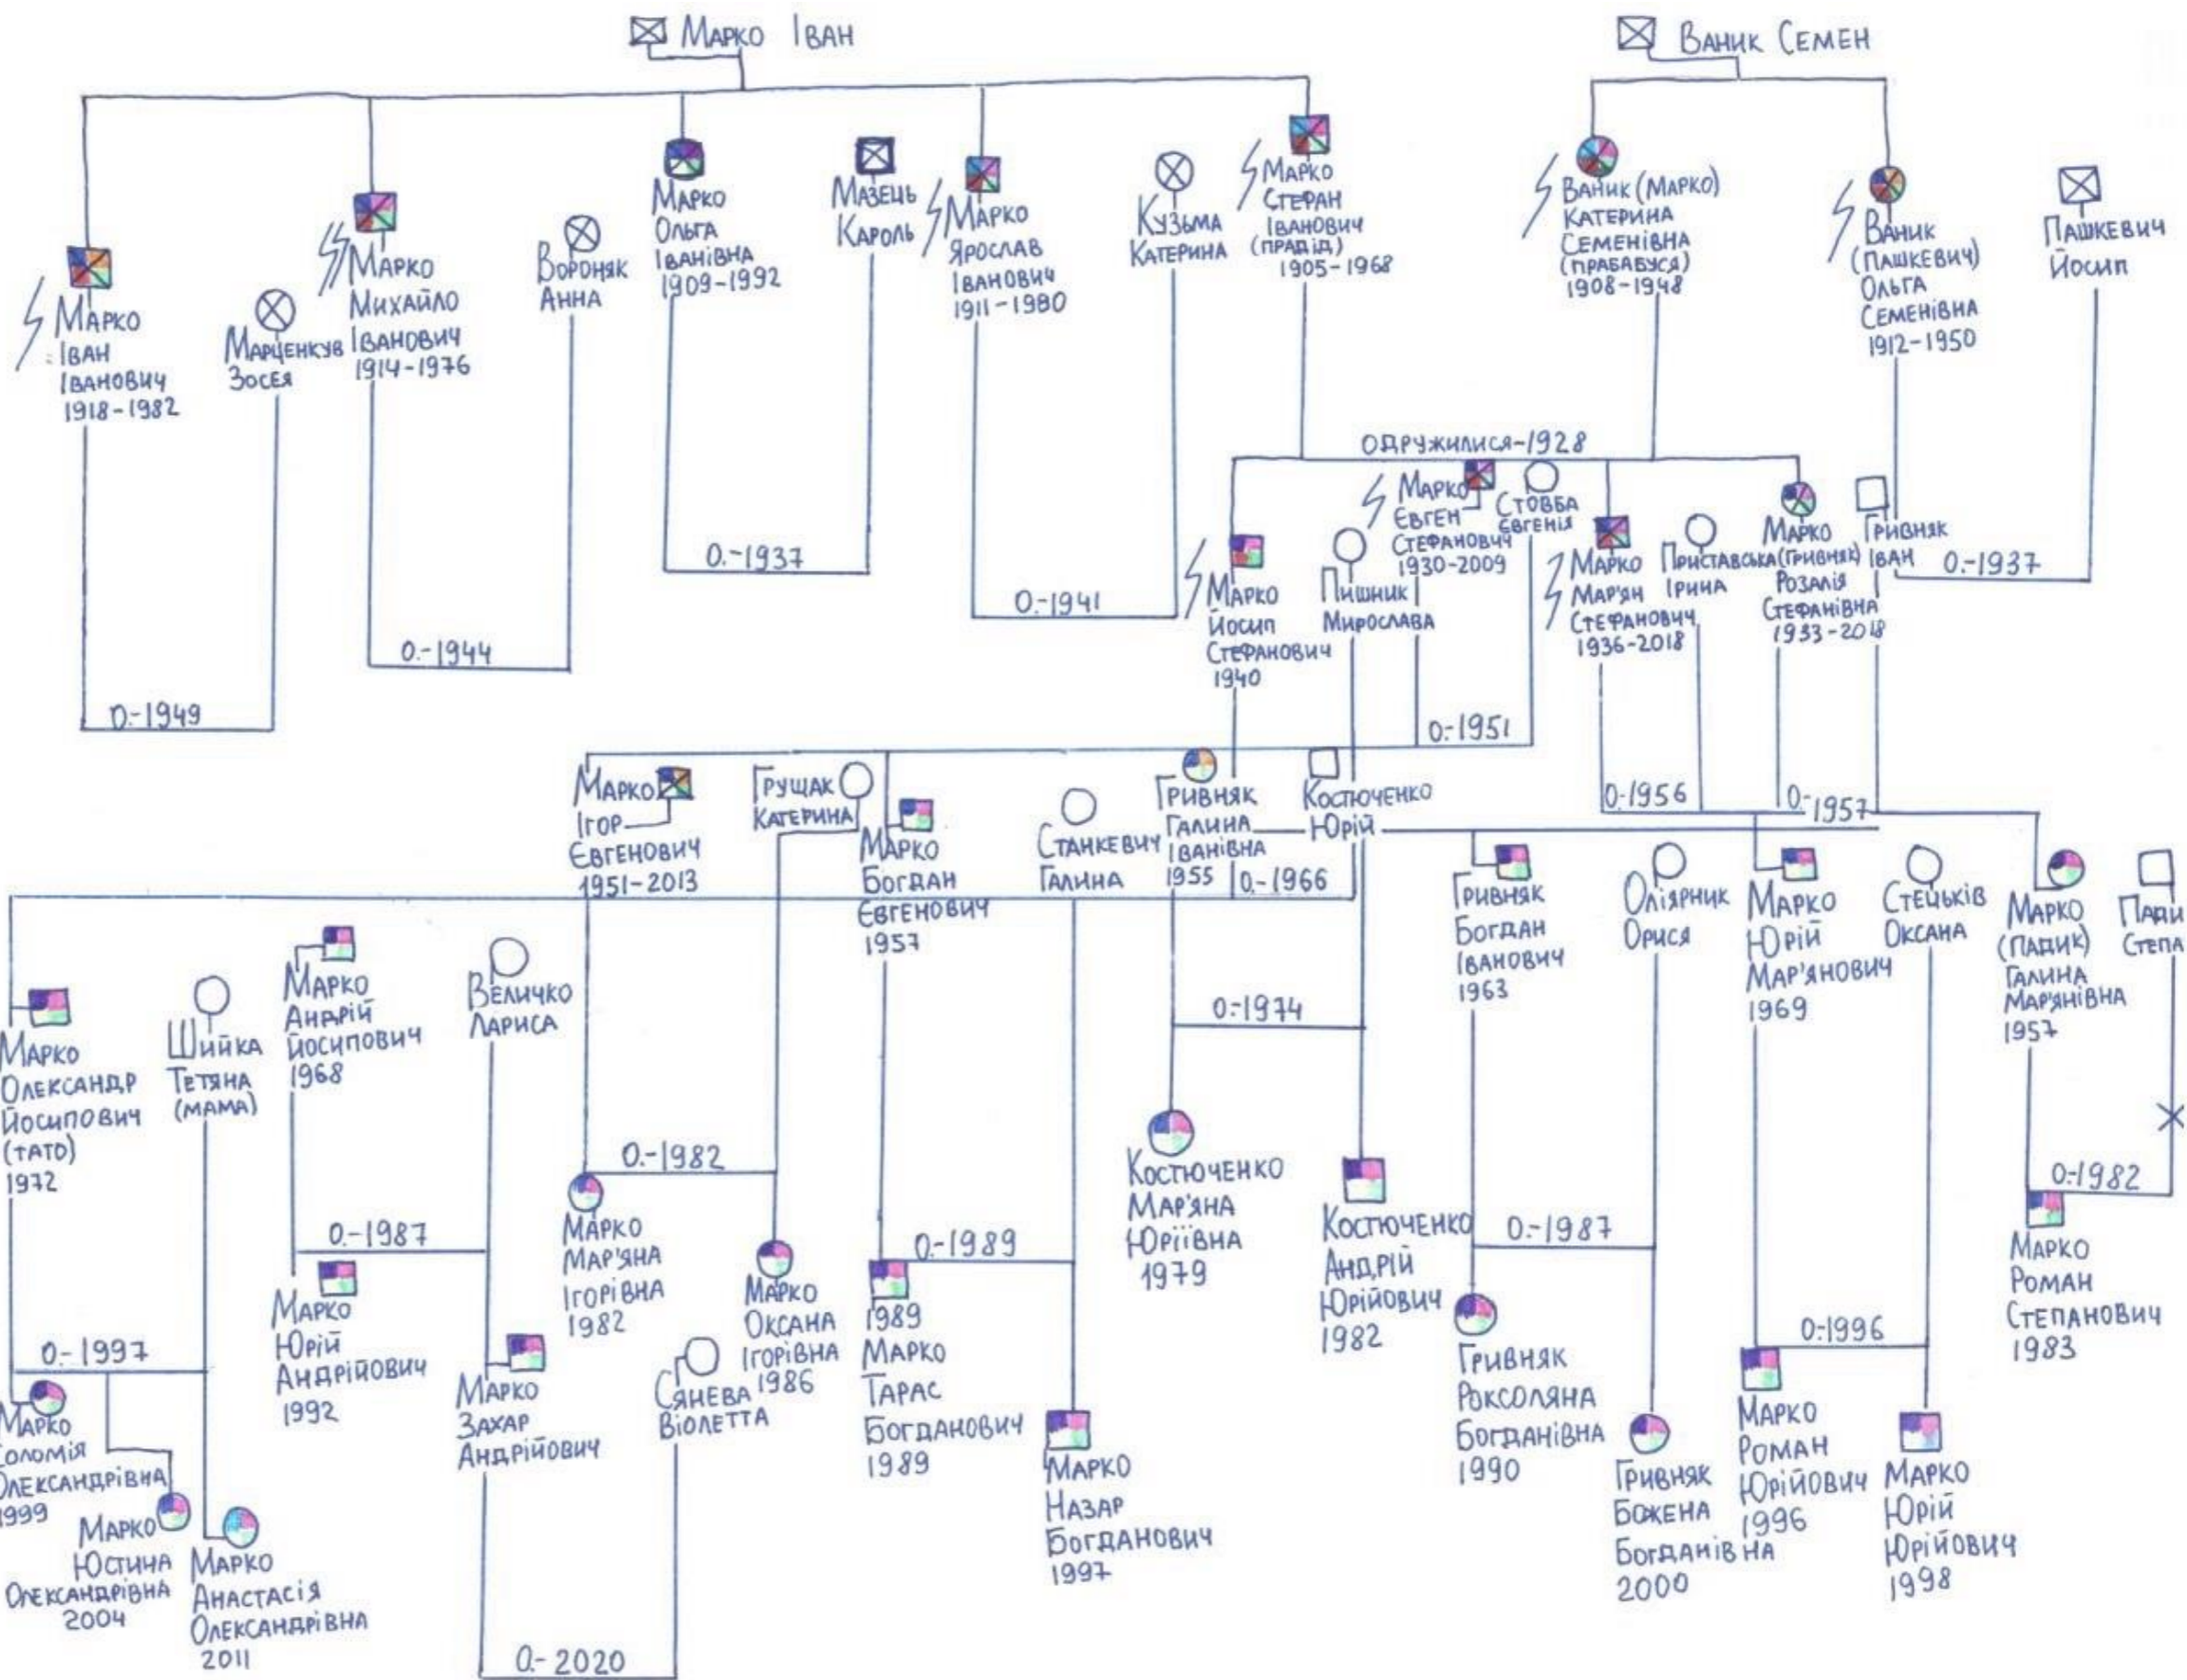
Марко Іван

Ваник Семен

Марко Іван Іванович 1918-1982

Марценкув Зося

Марко Михайло Іванович 1914-1976

Вороняк Анна

Марко Ольга Іванівна 1909-1992

Мазець Кароль

Марко Ярослав Іванович 1911-1980

Кузьма Катерина

Марко Стефан Іванович (прадід) 1905-1968

Ваник (Марко) Катерина Семенівна (прабабуся) 1908-1948

Ваник (Пашкевич) Ольга Семенівна 1912-1950

Пашкевич Йосип

0.-1949

0.-1944

0.-1937

0.-1941

Одружилися-1928

Марко Евген Стефанович 1930-2009

Стовба Евгенія

Марко Йосип Стефанович 1940

Пишник Мирослава

Марко Мар'ян Стефанович 1936-2018

Приставська Ірина

Марко (Гривняк) Розалія Стефанівна 1933-2018

Гривняк Іван

0.-1937

0.-1951

0-1956

0.-1957

Марко Ігор Евгенович 1951-2013

Грущак Катерина

Марко Богдан Евгенович 1957

Станкевич Галина

Гривняк Галина Іванівна 1955

Костюченко Юрій

0.-1966

Гривняк Богдан Іванович 1963

Олійник Орися

Марко Юрій Мар'янович 1969

Стецьків Оксана

Марко (Падик) Галина Мар'янівна 1957

Пади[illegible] Степа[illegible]

Марко Олександр Йосипович (тато) 1972

Шийка Тетяна (мама)

Марко Андрій Йосипович 1968

Величко Лариса

0.-1974

0.-1982

0.-1987

Марко Мар'яна Ігорівна 1982

Марко Оксана Ігорівна 1986

0.-1989

Костюченко Мар'яна Юріївна 1979

Костюченко Андрій Юрійович 1982

0.-1987

0.-1982

Марко Роман Степанович 1983

Марко Юрій Андрійович 1992

0.-1997

Марко Захар Андрійович

Сянева Віолетта

1989 Марко Тарас Богданович 1989

Марко Назар Богданович 1997

Гривняк Роксоляна Богданівна 1990

0.-1996

Марко Соломія Олександрівна 1999

Марко Юстина Олександрівна 2004

Марко Анастасія Олександрівна 2011

Гривняк Божена Богданівна 2000

Марко Роман Юрійович 1996

Марко Юрій Юрійович 1998

0.-2020